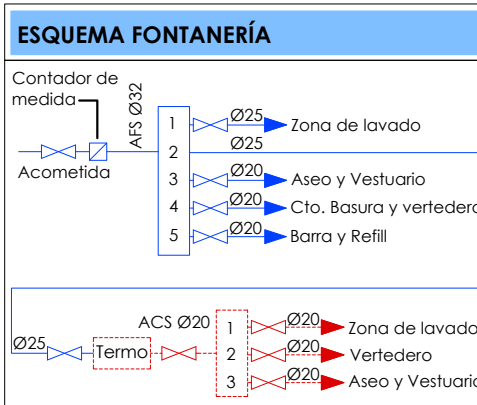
ESQUEMA FONTANERÍA

Contador de medida

AFS Ø32

Acometida

1
Ø25
Zona de lavado

2
Ø25

3
Ø20
Aseo y Vestuario

4
Ø20
Cto. Basura y vertedero

5
Ø20
Barra y Refill

Ø25
Termo
ACS Ø20

1
Ø20
Zona de lavado

2
Ø20
Vertedero

3
Ø20
Aseo y Vestuario